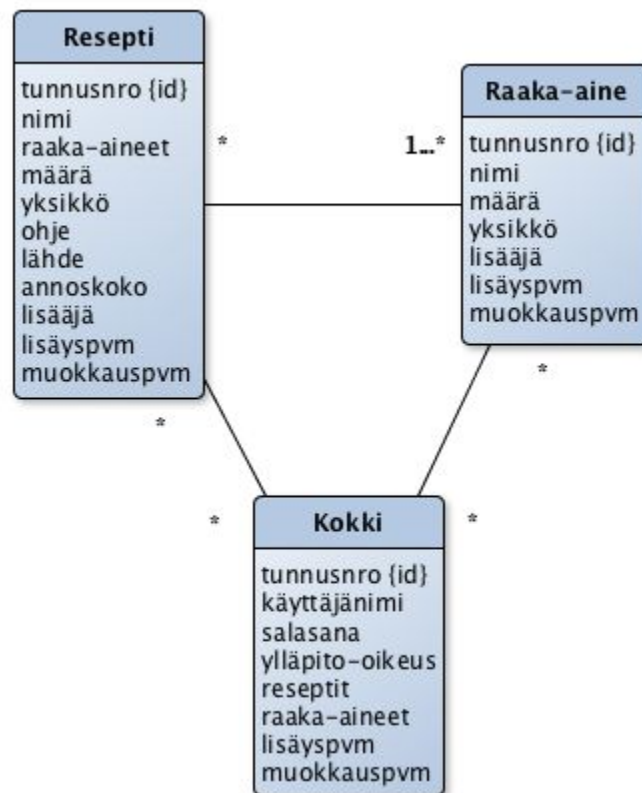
Resepti

tunnusnro {id}
nimi
raaka-aineet
määrä
yksikkö
ohje
lähde
annoskoko
lisääjä
lisäyspvm
muokkauspvm

*

1..*

Raaka-aine

tunnusnro {id}
nimi
määrä
yksikkö
lisääjä
lisäyspvm
muokkauspvm

*

*

*

*

Kokki

tunnusnro {id}
käyttäjänimi
salasana
ylläpito-oikeus
reseptit
raaka-aineet
lisäyspvm
muokkauspvm